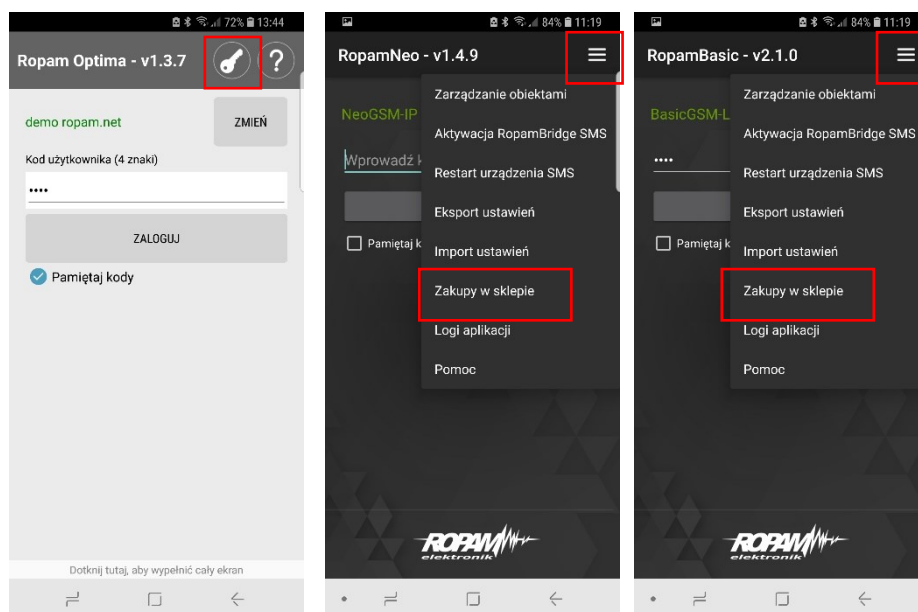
72% 13:44

Ropam Optima - v1.3.7

?

demo ropam.net

ZMIEŃ

Kod użytkownika (4 znaki)

••••

ZALOGUJ

Pamiętaj kody

Dotknij tutaj, aby wypełnić cały ekran

84% 11:19

RopamNeo - v1.4.9

NeoGSM-IP

Wprowadź k

Pamiętaj k

Zarządzanie obiektami

Aktywacja RopamBridge SMS

Restart urządzenia SMS

Eksport ustawień

Import ustawień

Zakupy w sklepie

Logi aplikacji

Pomoc

ROPAM elektronik

84% 11:19

RopamBasic - v2.1.0

BasicGSM-L

••••

Pamiętaj k

Zarządzanie obiektami

Aktywacja RopamBridge SMS

Restart urządzenia SMS

Eksport ustawień

Import ustawień

Zakupy w sklepie

Logi aplikacji

Pomoc

ROPAM elektronik